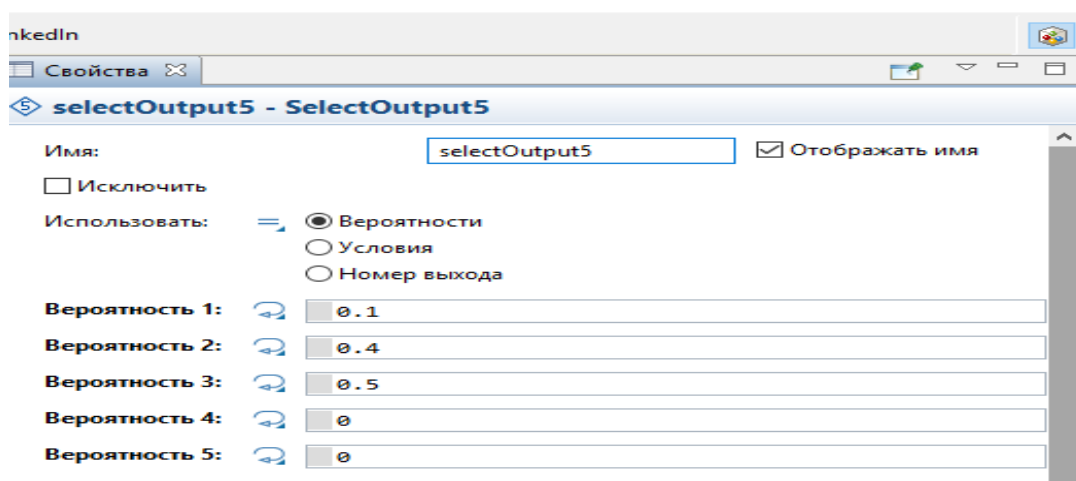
nkedIn

Свойства

selectOutput5 - SelectOutput5

Имя: selectOutput5 Отображать имя

Исключить

Использовать: Вероятности
Условия
Номер выхода

Вероятность 1: 0.1

Вероятность 2: 0.4

Вероятность 3: 0.5

Вероятность 4: 0

Вероятность 5: 0